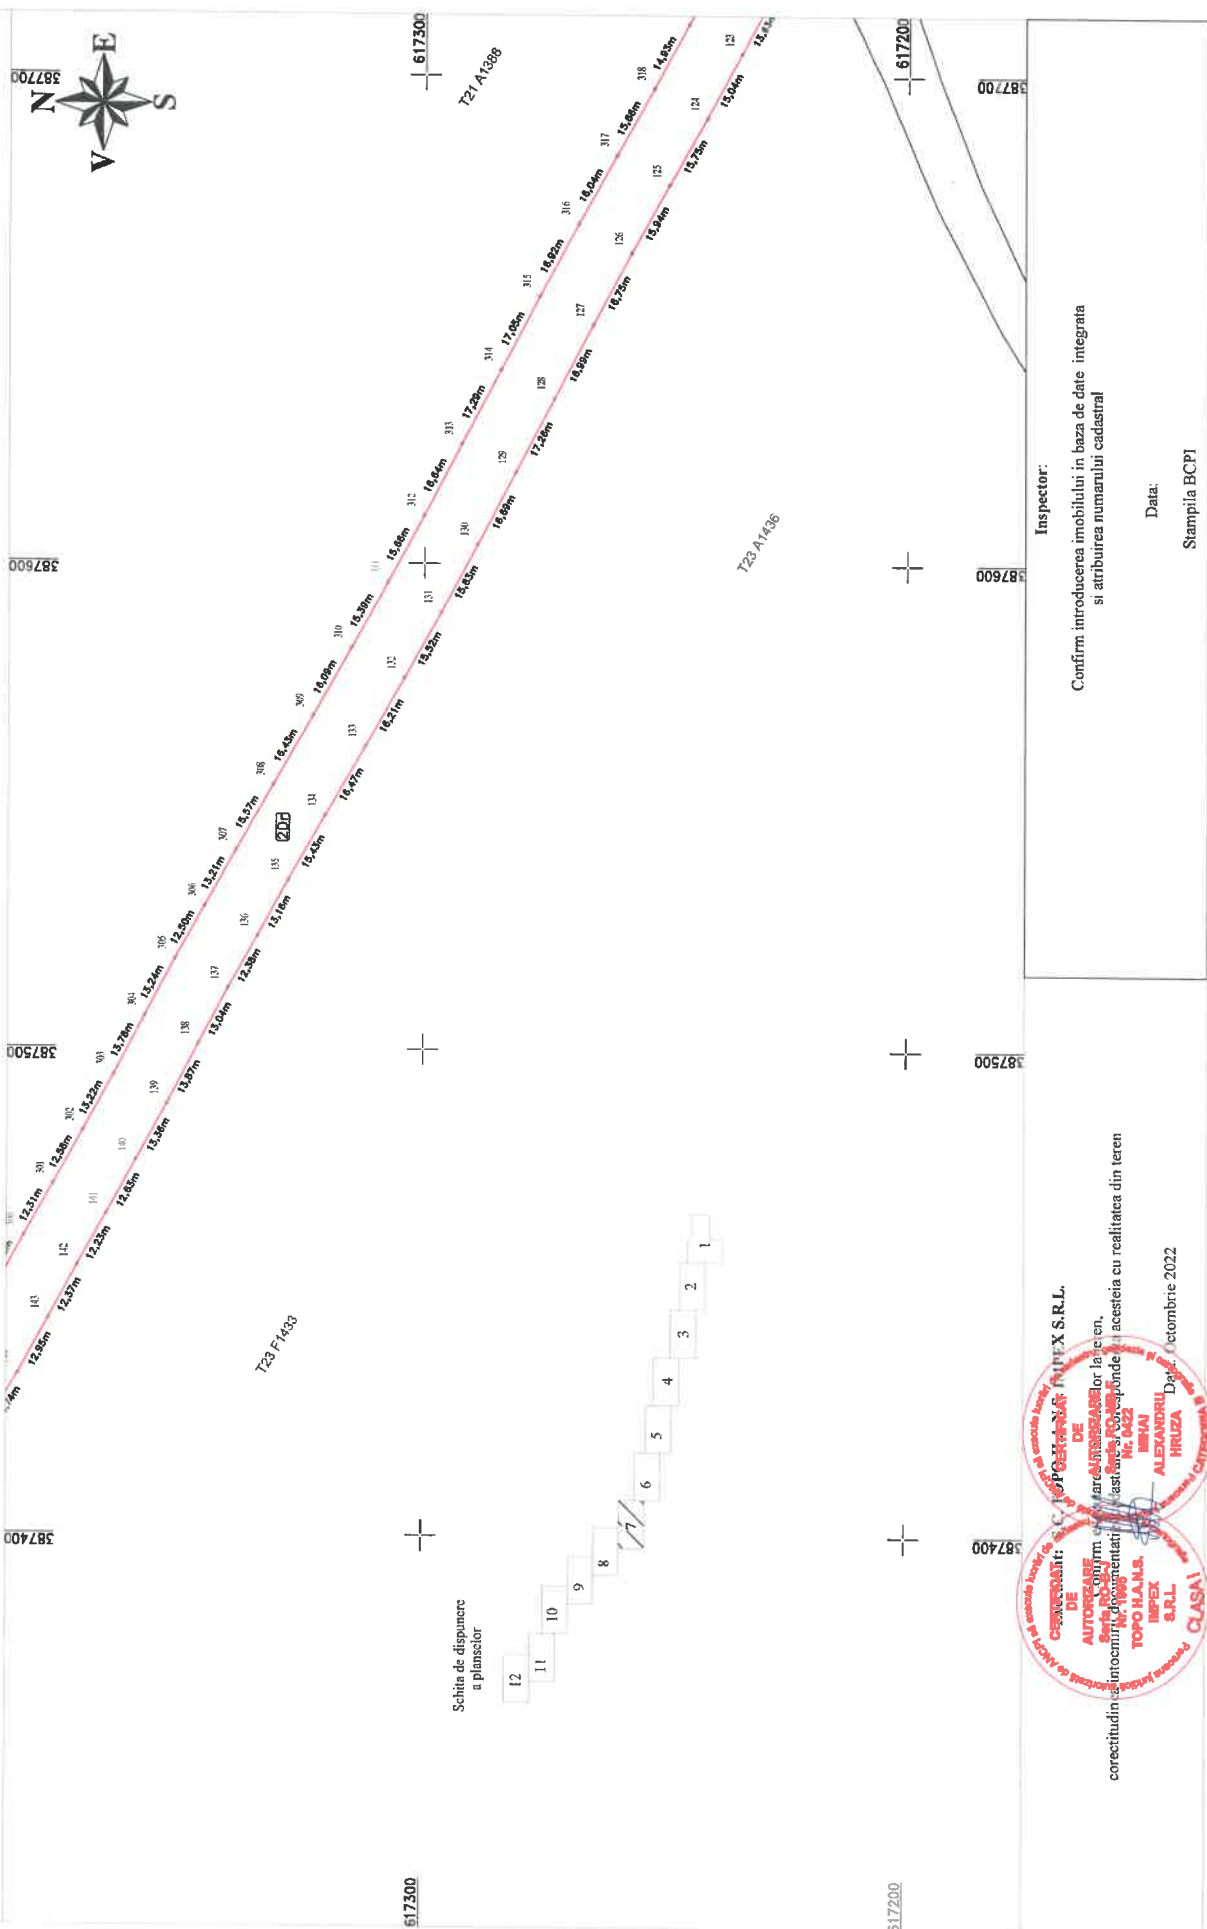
N
E
S
V

387700
387600
387500
387400

617300
617200

T21 A1388
T23 A1436
T23 F1433

318 14,83m
317 15,66m
316 18,04m
315 16,92m
314 17,05m
313 17,29m
312 16,64m
311 15,88m
310 15,39m
309 16,09m
308 16,43m
307 15,57m
306 13,21m
305 12,50m
304 13,24m
303 13,78m
302 13,22m
301 12,58m
300 12,31m

123 13,41m
124 15,04m
125 15,75m
126 15,94m
127 16,75m
128 16,99m
129 17,28m
130 16,69m
131 15,83m
132 15,52m
133 16,21m
134 16,47m
135 15,43m
136 13,18m
137 12,39m
138 13,04m
139 13,87m
140 13,36m
141 12,63m
142 12,23m
143 12,37m
12,95m

20D

Schita de dispunere a planselor
1
2
3
4
5
6
7
8
9
10
11
12

Inspector:
Confirm introducerea imobilului in baza de date integrata si atribuirea numarului cadastral
Data:
Stampila BCPI

Executant: S.C. TOPO H.A.N.S. IMPEX S.R.L.
Confirm executarea masuratorilor la teren, corectitudinea intocmirii documentatiei cadastrale si corespondenta acesteia cu realitatea din teren
Data: Octombrie 2022

CERTIFICAT DE AUTORIZARE Seria RO-B-J Nr. 1065 TOPO H.A.N.S. IMPEX S.R.L. CLASA I
CERTIFICAT DE AUTORIZARE Seria RO-B-F Nr. 0422 MIHAI ALEXANDRU HRUZA